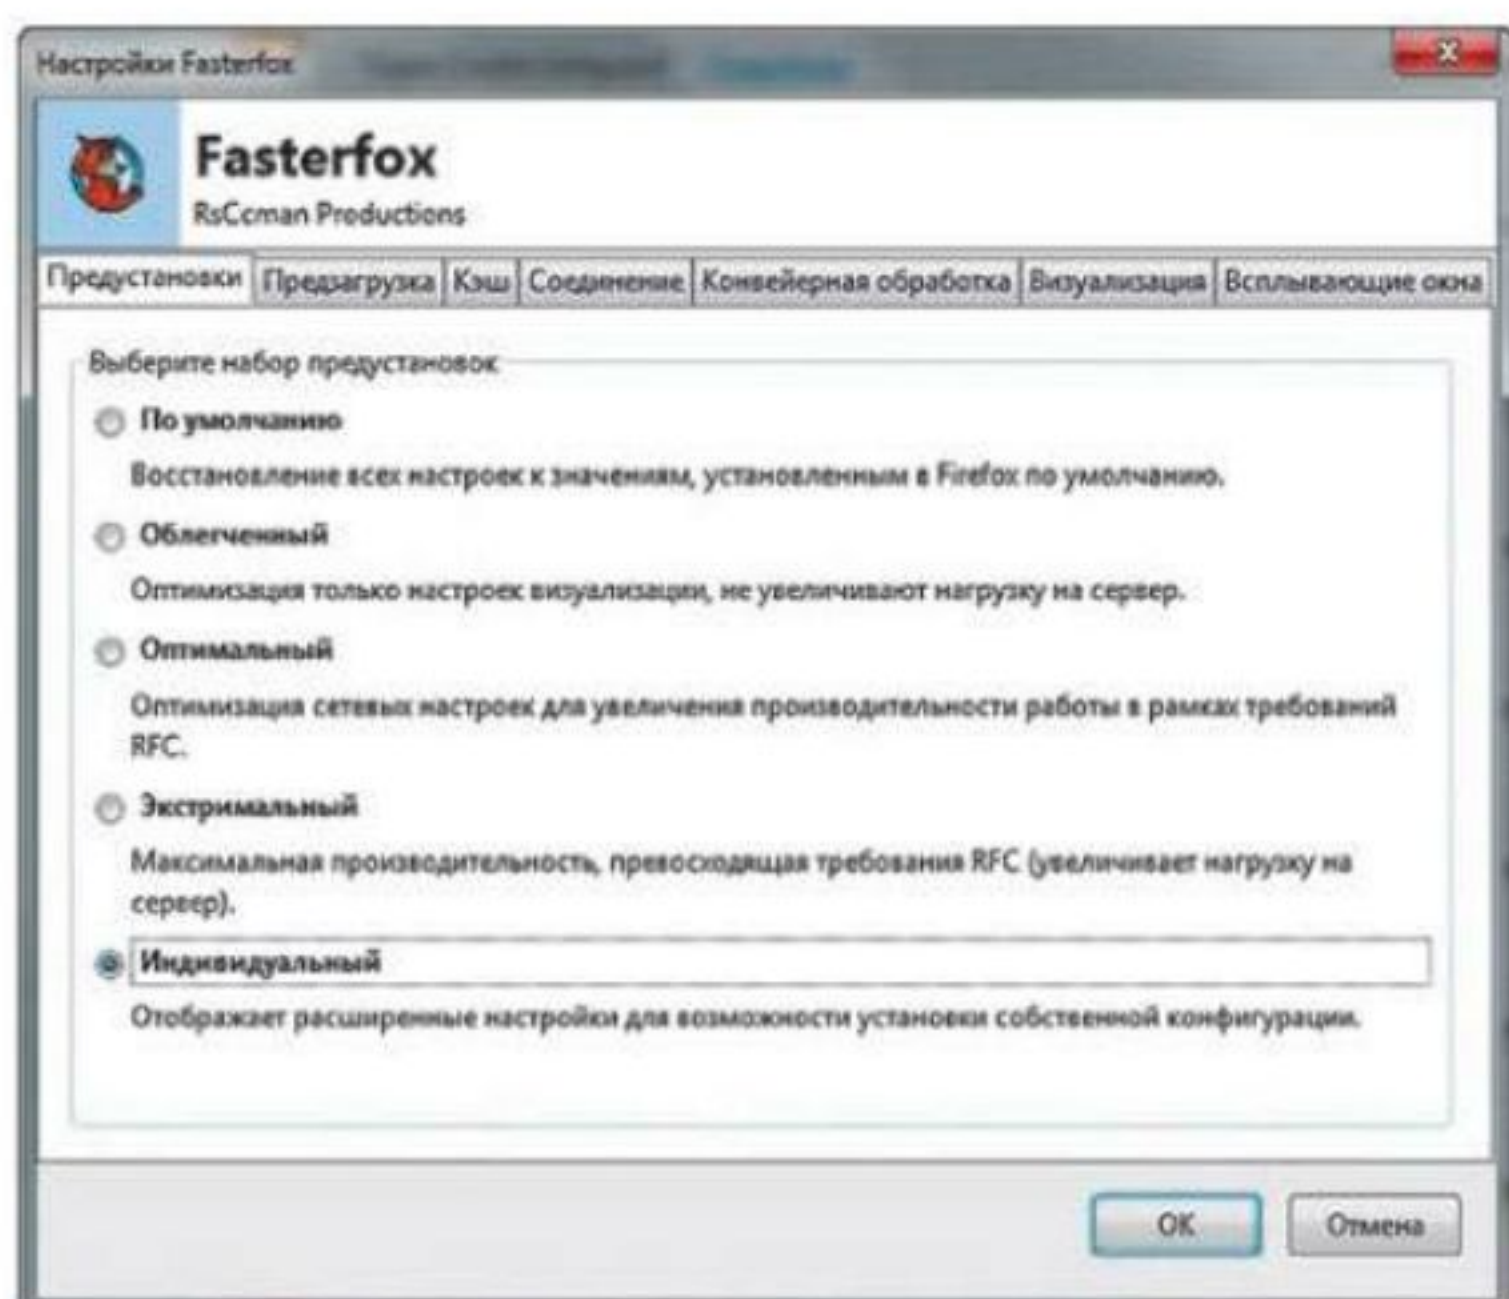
Настройки Fasterfox

Fasterfox
RsCcman Productions

Предустановки | Предзагрузка | Кэш | Соединение | Конвейерная обработка | Визуализация | Всплывающие окна

Выберите набор предустановок

По умолчанию
Восстановление всех настроек к значениям, установленным в Firefox по умолчанию.

Облегченный
Оптимизация только настроек визуализации, не увеличивают нагрузку на сервер.

Оптимальный
Оптимизация сетевых настроек для увеличения производительности работы в рамках требований RFC.

Экстримальный
Максимальная производительность, превосходящая требования RFC (увеличивает нагрузку на сервер).

Индивидуальный
Отображает расширенные настройки для возможности установки собственной конфигурации.

OK
Отмена